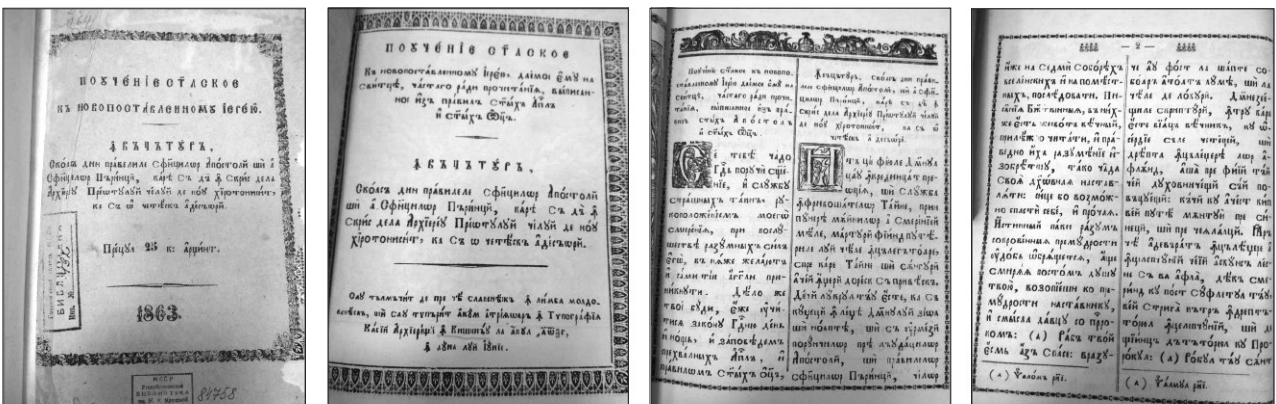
ПОѴЧЕНІЕ СТАСКОЕ
КЪ НОВОПОСТАВЛЕННОМЪ ІЕРЕЮ.

АВЕЧАТЕРЪ,
Скоасъ дин правилели Сфинцилор Апостоли ши а Сфинцилор Пъринци, карє съ дъ а Скріє дела Архіерїй Прїнтелуй челуй де нои хиротонисит, ка съ о четеаскъ адеседори.

Прецул 25 к. арђинт.

1863.

ПОѴЧЕНІЕ СТАСКОЕ
Къ новопоставленному Іерею. Даїмїси оунъ на сфнтъ, чястаго ради прочитанїа, выписанное из правилъ Стыхъ Аплъ и Стыхъ Оцъ.

АВЕЧАТЕРЪ,
Скоасъ дин правилеле Сфинцилор Апостоли ши а Сфинцилор Пъринци, карє съ дъ а Скріє дела Архіерїй Прїнтелуй челуй де нои хиротонисит, ка съ о четеаскъ адеседори.

Оаъ тълмъчит де пре лимба славенѣскъ а лимба молдовенѣскъ, ши саъ типърит акѣм а тиреашаръ а Типографїа Кастеи Архіерїей а Кишинъ'ъ ла анул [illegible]

Поѵченїе Стаское къ новопоставленному Іерею даїмися оунъ на сфнтъ, чястаго ради прочитанїа, выписанное изъ правилъ стыхъ Апостолъ и стыхъ Оцъ.

Авечатеръ. Скоасъ дин правилеле Сфинцилор Апостоли, ши а Сфинцилор Пъринци, карє съ дъ а Скріє дела Архіерїй Прїнтелуй челуй де нои хиротонисит, ка съ о четеаскъ адеседори.

Сїе твоє чадо Гдь поучй тйне, и служеш страшнымъ тайнамъ, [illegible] моему смиренію, при вселенскихъ разумныхъ силъ Бгу, къ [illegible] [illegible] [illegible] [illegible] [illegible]

Fтъ ши фїоле Домнулуй Ду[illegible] презентиції пре ецїа, ши служеи Сфинцилор Тайне, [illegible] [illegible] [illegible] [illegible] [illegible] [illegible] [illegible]

— 2 —

иже на Седмй Соборѣхъ вселенскихъ и номѣстныхъ, погребовати. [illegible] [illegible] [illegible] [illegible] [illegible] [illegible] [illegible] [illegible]

ви дѣ фїоле ла шапте соборѣ а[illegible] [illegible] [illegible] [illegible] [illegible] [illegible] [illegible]

(а) Ѱалом. рѳі.

(а) Ѱалом. рѳі.